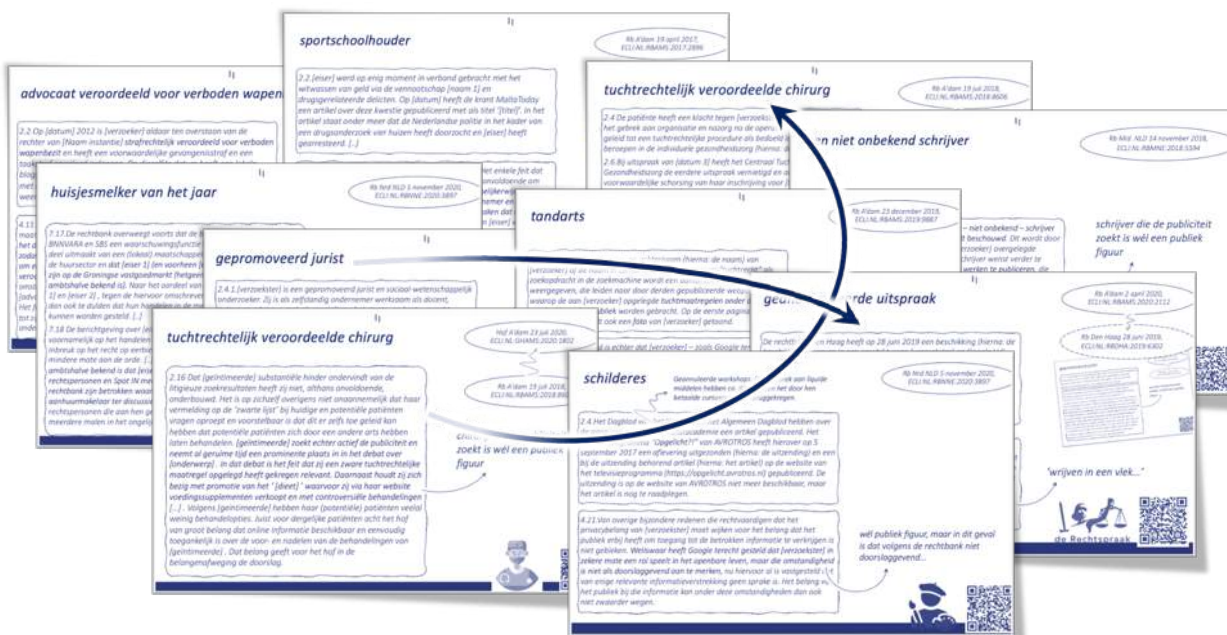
sportschoolhouder

Rb A'dam 19 april 2017, ECLI:NL:RBAMS:2017:2896

2.2 [eiser] werd op enig moment in verband gebracht met het witwassen van geld via de vennootschap [naam 1] en drugsgerelateerde delicten. Op [datum] heeft de krant MaltaToday een artikel over deze kwestie gepubliceerd met als titel "[titel]". In het artikel staat onder meer dat de Nederlandse politie in het kader van een drugsonderzoek van huizen heeft doorzocht en [eiser] heeft gearresteerd. [...]

advocaat veroordeeld voor verboden wapen

2.2 Op [datum] 2012 is [verzoeker] aldaar ten overstaan van de rechter van [Naam-instantie] strafrechtelijk veroordeeld voor verboden wapenbezit en heeft een voorwaardelijke gevangenisstraf en een

tuchtrechtelijk veroordeelde chirurg

Rb A'dam 19 juli 2018, ECLI:NL:RBAMS:2018:4606

2.4 De patiënte heeft een klacht tegen [verzoeker] het gebrek aan organisatie en nazorg na de operatie geleid tot een tuchtrechtelijke procedure als bedoeld in beroepen in de individuele gezondheidszorg [hierna:

2.6 Bij uitspraak van [datum 3] heeft het Centraal Tuchtcollege voor de Gezondheidszorg de eerdere uitspraak vernietigd en voorwaardelijke schorsing van haar inschrijving voor

niet onbekend schrijver

Rb Mid. NLD 14 november 2018, ECLI:NL:RBMNE:2018:5594

huisjesmelker van het jaar

Rb Mid NLD 5 november 2020, ECLI:NL:RBMNE:2020:3897

7.17 De rechtbank overweegt voorts dat de BNNVARA en SBS een waarschuwingsfunctie deel uitmaakt van een (lokaal) maatschappelijk zijn op de Groningse vastgoedmarkt (hetgeen ambtshalve bekend is). Naar het oordeel van 1] en [eiser 2], tegen de hiervoor omschreven dan ook te dulden dat hun handelen in de kunnen worden getoetst. [...]

7.18 De berichtgeving over [eiser] voornamelijk op het handelen van inbreuk op het recht op eerbiediging mindere mate aan de orde. [...] ambtshalve bekend is) als rechtspersonen en Spot IN meer rechtbank zijn betrokken waarbij aanhuurmakelaar ter discussie rechtspersonen die aan hen ge meerdere malen in het ongelijk

gepromoveerd jurist

2.4.1 [verzoeker] is een gepromoveerd jurist en sociaal-wetenschappelijk onderzoeker. Zij is als zelfstandig ondernemer werkzaam als docent,

tandarts

Rb A'dam 23 december 2019, ECLI:NL:RBAMS:2019:9887

[verzoeker] zoekopdracht in de zoekmachine wordt een weergegeven, die leiden naar door derden gepubliceerde waarop de aan [verzoeker] opgelegde tuchtmaatregelen onder gepubliceerd worden gesteld. Op de eerste pagina ook een foto van [verzoeker] getoond.

— niet onbekend – schrijver beschouwd. Dit wordt door schrijver weinig verder te werken te publiceren, die

schrijver die de publiciteit zoekt is wél een publiek figuur

gedateerde uitspraak

Rb A'dam 2 april 2020, ECLI:NL:RBAMS:2020:2112

Rb Den Haag 28 juni 2019, ECLI:NL:RBDHA:2019:6302

De rechtbank Den Haag heeft op 28 juni 2019 een beschikking (hierna: de

tuchtrechtelijk veroordeelde chirurg

Hof A'dam 23 juli 2020, ECLI:NL:GHAMS:2020:1802

Rb A'dam 19 juli 2018, ECLI:NL:RBAMS:2018:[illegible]

2.16 Dat [geïntimeerde] substantiële hinder ondervindt van de litigieuze zoekresultaten heeft zij niet, althans onvoldoende, onderbouwd. Het is op zichzelf overigens niet onaannemelijk dat haar vermelding op de "zwarte lijst" bij huidige en potentiële patiënten vragen oproept en voorstelbaar is dat dit er zelfs toe geleid kan hebben dat potentiële patiënten zich door een andere arts hebben laten behandelen. [geïntimeerde] zoekt echter actief de publiciteit en neemt al geruime tijd een prominente plaats in in het debat over [onderwerp]. In dat debat is het feit dat zij een zware tuchtrechtelijke maatregel opgelegd heeft gekregen relevant. Daarnaast houdt zij zich bezig met promotie van het '[dieet]' waarvoor zij via haar website voedingssupplementen verkoopt en met controversiële behandelingen [...]. Volgens [geïntimeerde] hebben haar (potentiële) patiënten veelal weinig behandelopties. Juist voor dergelijke patiënten acht het hof van groot belang dat online informatie beschikbaar en eenvoudig toegankelijk is over de voor- en nadelen van de behandelingen van [geïntimeerde]. Dat belang geeft voor het hof in de belangenafweging de doorslag.

chirurg die de publiciteit zoekt is wél een publiek figuur

schilderes

Geannuleerde workshops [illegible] liquide middelen hebben de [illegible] betaalde cursus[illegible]

Rb Mid NLD 5 november 2020, ECLI:NL:RBMNE:2020:3897

2.4 Het Dagblad van het Noorden en het Algemeen Dagblad hebben over de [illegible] "Oppgelicht?!" van AVROTROS heeft hierover op 5 september 2017 een aflevering uitgezonden (hierna: de uitzending) en een bij de uitzending behorend artikel (hierna: het artikel) op de website van het televisieprogramma (https://opgelicht.avrotros.nl) gepubliceerd. De uitzending is op de website van AVROTROS niet meer beschikbaar, maar het artikel is nog te raadplegen.

4.21 Van overige bijzondere redenen die rechtvaardigen dat het privacybelang van [verzoeker] moet wijken voor het belang dat het publiek erbij heeft om toegang tot de betrokken informatie te verkrijgen is niet gebleken. Weliswaar heeft Google terecht gesteld dat [verzoeker] in zekere mate een rol speelt in het openbare leven, maar die omstandigheid is niet als doorslaggevend aan te merken, nu hiervoor al is vastgesteld dat van enige relevante informatieverstrekking geen sprake is. Het belang van het publiek bij de informatie kan onder deze omstandigheden dan ook niet zwaarder wegen.

wél publiek figuur, maar in dit geval is dat volgens de rechtbank niet doorslaggevend...

"wrijven in een vlek..."

de Rechtspraak